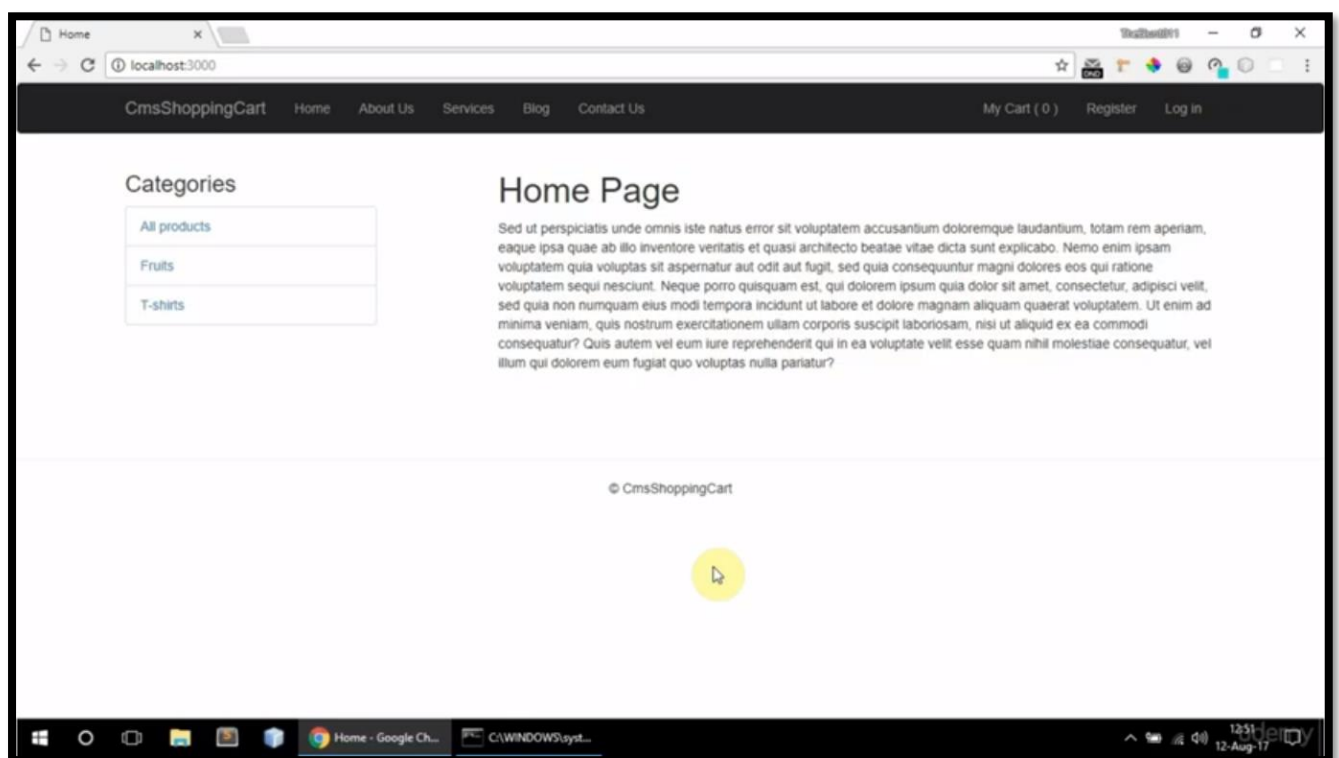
Home ×

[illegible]

localhost:3000

CmsShoppingCart Home About Us Services Blog Contact Us My Cart ( 0 ) Register Log in

Categories

All products

Fruits

T-shirts

Home Page

Sed ut perspiciatis unde omnis iste natus error sit voluptatem accusantium doloremque laudantium, totam rem aperiam, eaque ipsa quae ab illo inventore veritatis et quasi architecto beatae vitae dicta sunt explicabo. Nemo enim ipsam voluptatem quia voluptas sit aspernatur aut odit aut fugit, sed quia consequuntur magni dolores eos qui ratione voluptatem sequi nesciunt. Neque porro quisquam est, qui dolorem ipsum quia dolor sit amet, consectetur, adipisci velit, sed quia non numquam eius modi tempora incidunt ut labore et dolore magnam aliquam quaerat voluptatem. Ut enim ad minima veniam, quis nostrum exercitationem ullam corporis suscipit laboriosam, nisi ut aliquid ex ea commodi consequatur? Quis autem vel eum iure reprehenderit qui in ea voluptate velit esse quam nihil molestiae consequatur, vel illum qui dolorem eum fugiat quo voluptas nulla pariatur?

© CmsShoppingCart

Home - Google Ch... C:\WINDOWS\syst...

12:51 12-Aug-17

udemy